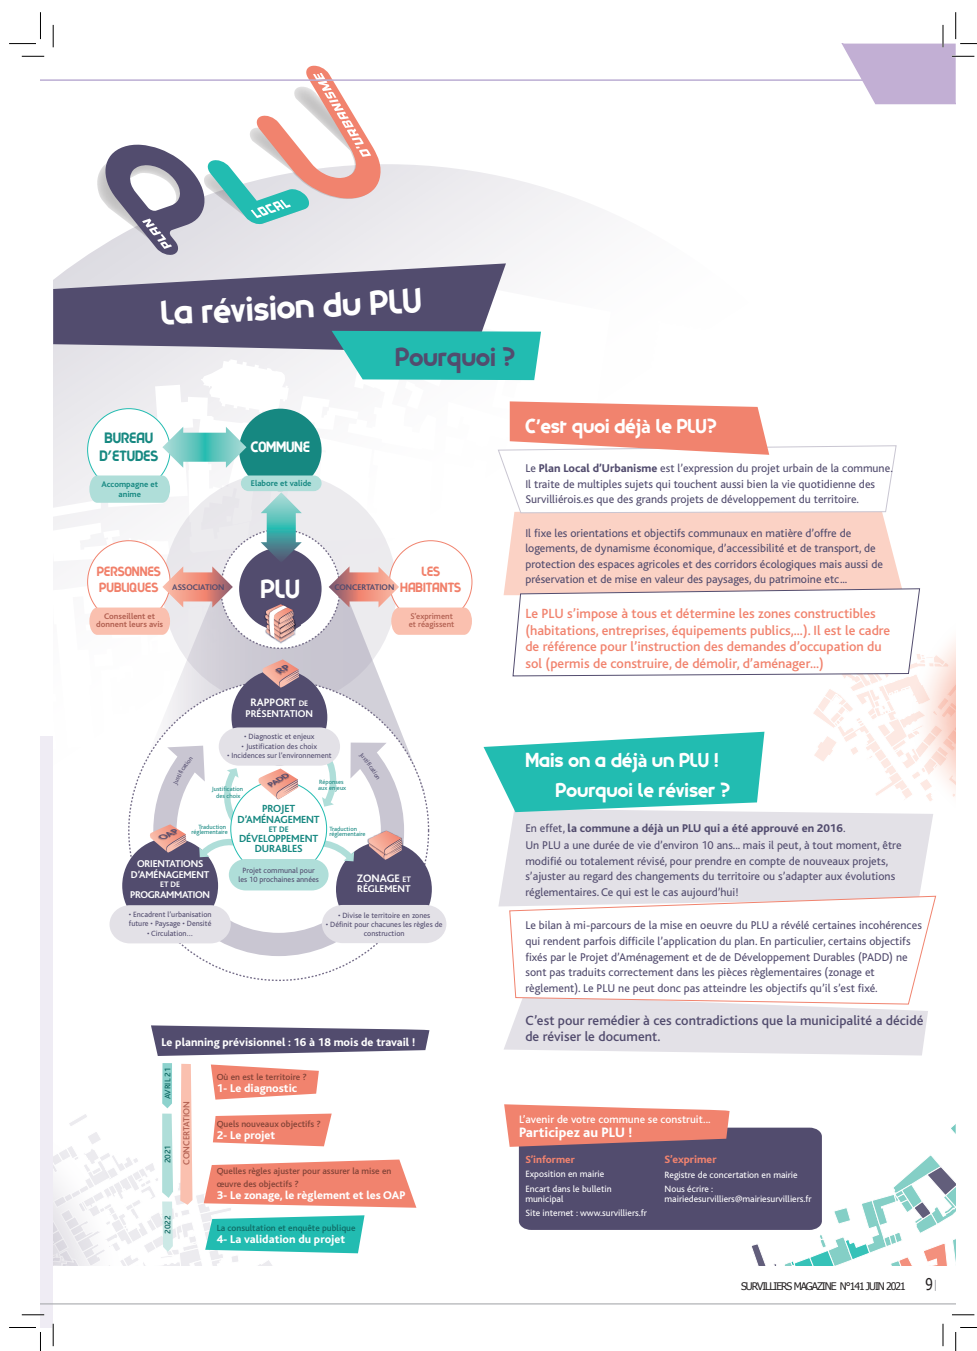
PLAN LOCAL D'URBANISME

La révision du PLU

Pourquoi ?

BUREAU D'ETUDES
Accompagne et anime

COMMUNE
Elabore et valide

PERSONNES PUBLIQUES
Conseillent et donnent leurs avis

ASSOCIATION

PLU

CONCERTATION

LES HABITANTS
S'expriment et réagissent

RP
RAPPORT DE PRÉSENTATION
• Diagnostic et enjeux
• Justification des choix
• Incidences sur l'environnement

Justification
Justification
Justification des choix
Réponses aux enjeux

PADD
PROJET D'AMÉNAGEMENT ET DE DÉVELOPPEMENT DURABLES
Projet communal pour les 10 prochaines années

Traduction réglementaire
Traduction réglementaire

OAP
ORIENTATIONS D'AMÉNAGEMENT ET DE PROGRAMMATION
• Encadrent l'urbanisation future • Paysage • Densité • Circulation...

ZONAGE ET RÈGLEMENT
• Divise le territoire en zones
• Définit pour chacunes les règles de construction

C'est quoi déjà le PLU?

Le Plan Local d'Urbanisme est l'expression du projet urbain de la commune. Il traite de multiples sujets qui touchent aussi bien la vie quotidienne des Survilliérois.es que des grands projets de développement du territoire.

Il fixe les orientations et objectifs communaux en matière d'offre de logements, de dynamisme économique, d'accessibilité et de transport, de protection des espaces agricoles et des corridors écologiques mais aussi de préservation et de mise en valeur des paysages, du patrimoine etc...

Le PLU s'impose à tous et détermine les zones constructibles (habitations, entreprises, équipements publics,...). Il est le cadre de référence pour l'instruction des demandes d'occupation du sol (permis de construire, de démolir, d'aménager...)

Mais on a déjà un PLU !
Pourquoi le réviser ?

En effet, la commune a déjà un PLU qui a été approuvé en 2016. Un PLU a une durée de vie d'environ 10 ans... mais il peut, à tout moment, être modifié ou totalement révisé, pour prendre en compte de nouveaux projets, s'ajuster au regard des changements du territoire ou s'adapter aux évolutions réglementaires. Ce qui est le cas aujourd'hui!

Le bilan à mi-parcours de la mise en oeuvre du PLU a révélé certaines incohérences qui rendent parfois difficile l'application du plan. En particulier, certains objectifs fixés par le Projet d'Aménagement et de de Développement Durables (PADD) ne sont pas traduits correctement dans les pièces règlementaires (zonage et règlement). Le PLU ne peut donc pas atteindre les objectifs qu'il s'est fixé.

C'est pour remédier à ces contradictions que la municipalité a décidé de réviser le document.

Le planning prévisionnel : 16 à 18 mois de travail !

AVRIL 21
2021
2022
CONCERTATION

Où en est le territoire ?
1- Le diagnostic

Quels nouveaux objectifs ?
2- Le projet

Quelles règles ajuster pour assurer la mise en œuvre des objectifs ?
3- Le zonage, le règlement et les OAP

La consultation et enquête publique
4- La validation du projet

L'avenir de votre commune se construit...
Participez au PLU !

S'informer
Exposition en mairie
Encart dans le bulletin municipal
Site internet : www.survilliers.fr

S'exprimer
Registre de concertation en mairie
Nous écrire :
mairiedesurvilliers@mairiesurvilliers.fr

SURVILLIERS MAGAZINE N°141 JUIN 2021 9